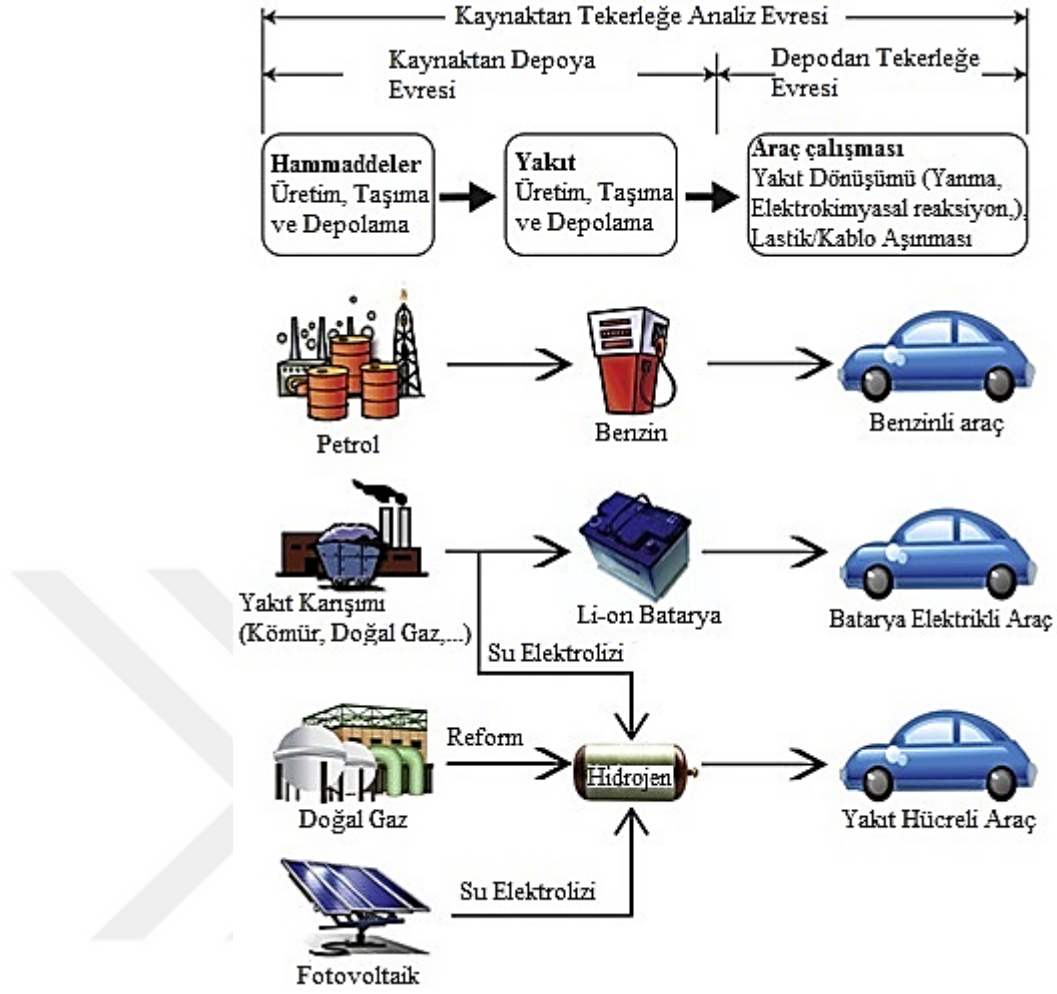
Kaynaktan Tekerleğe Analiz Evresi

Kaynaktan Depoya Evresi

Depodan Tekerleğe Evresi

**Hammaddeler** Üretim, Taşıma ve Depolama

**Yakıt** Üretim, Taşıma ve Depolama

**Araç çalışması** Yakıt Dönüşümü (Yanma, Elektrokimyasal reaksiyon,), Lastik/Kablo Aşınması

Petrol

Benzin

Benzinli araç

Yakıt Karışımı (Kömür, Doğal Gaz,...)

Li-on Batarya

Batarya Elektrikli Araç

Su Elektrolizi

Reform

Hidrojen

Doğal Gaz

Yakıt Hücreli Araç

Su Elektrolizi

Fotovoltaik